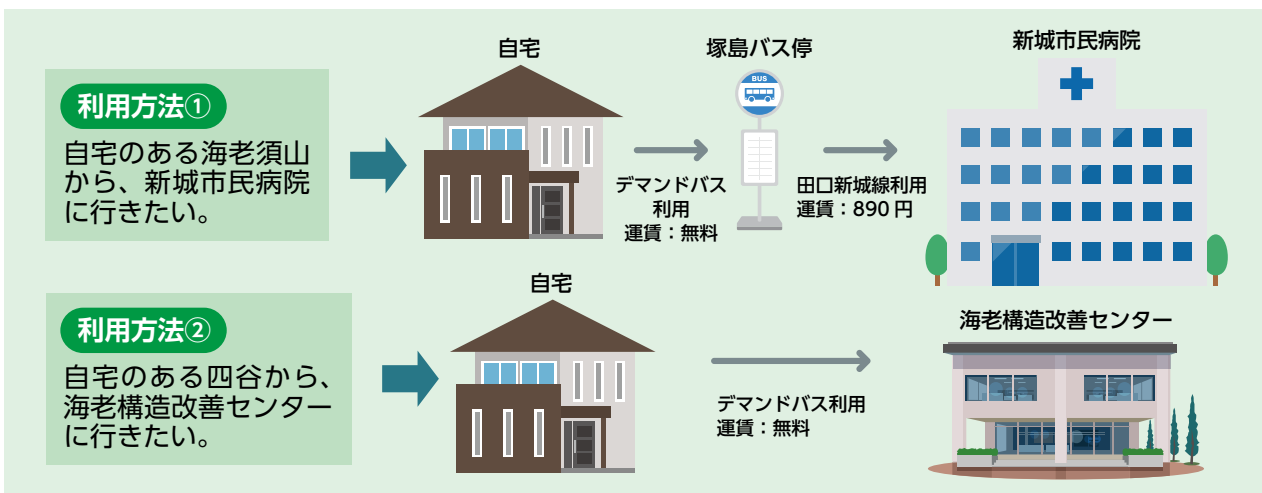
利用方法①
自宅のある海老須山から、新城市民病院に行きたい。

自宅

デマンドバス利用
運賃：無料

塚島バス停

BUS

田口新城線利用
運賃：890 円

新城市民病院

利用方法②
自宅のある四谷から、海老構造改善センターに行きたい。

自宅

デマンドバス利用
運賃：無料

海老構造改善センター